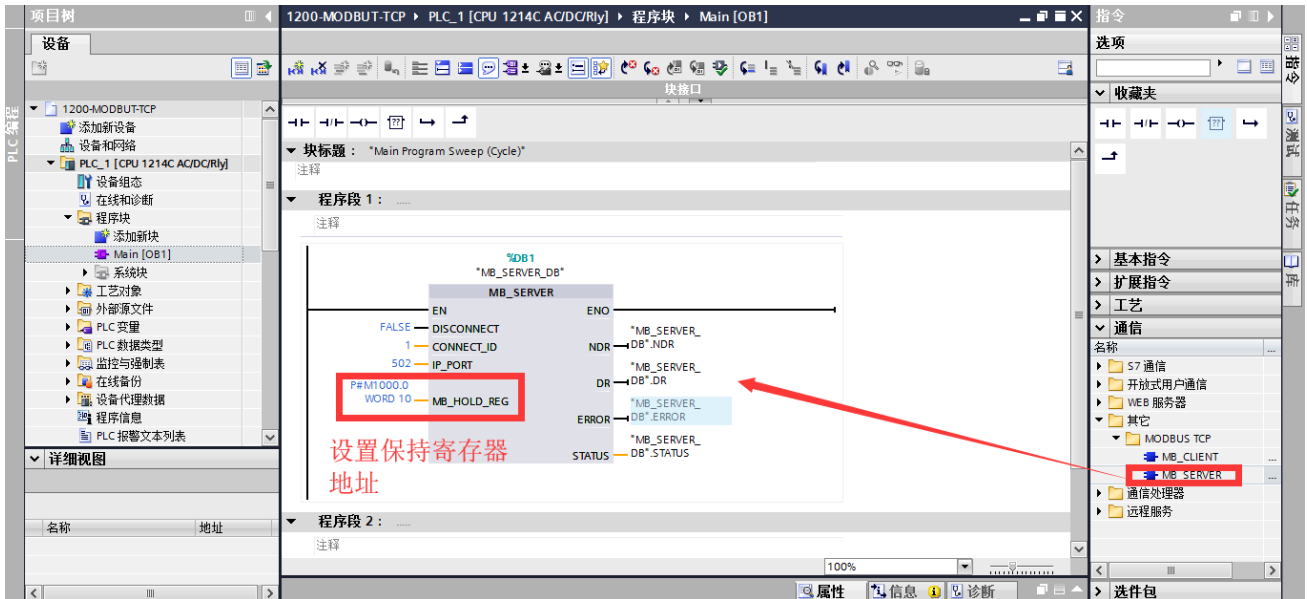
项目树

设备

PLC 编程

1200-MODBUT-TCP
添加新设备
设备和网络
PLC_1 [CPU 1214C AC/DC/Rly]
设备组态
在线和诊断
程序块
添加新块
Main [OB1]
系统块
工艺对象
外部源文件
PLC 变量
PLC 数据类型
监控与强制表
在线备份
设备代理数据
程序信息
PLC 报警文本列表

详细视图

名称
地址

1200-MODBUT-TCP ▸ PLC_1 [CPU 1214C AC/DC/Rly] ▸ 程序块 ▸ Main [OB1]

块接口

块标题： "Main Program Sweep (Cycle)"
注释

程序段 1： .....
注释

%DB1
"MB_SERVER_DB"
MB_SERVER
EN
ENO
FALSE
DISCONNECT
1
CONNECT_ID
NDR
"MB_SERVER_DB".NDR
502
IP_PORT
"MB_SERVER_DB".DR
DR
P#M1000.0
WORD 10
MB_HOLD_REG
ERROR
"MB_SERVER_DB".ERROR
STATUS
"MB_SERVER_DB".STATUS

设置保持寄存器地址

程序段 2： .....
注释

100%

属性
信息
诊断

指令
选项
收藏夹

基本指令
扩展指令
工艺
通信
名称
S7 通信
开放式用户通信
WEB 服务器
其它
MODBUS TCP
MB_CLIENT
MB_SERVER
通信处理器
远程服务

选件包

指令
测试
任务
库